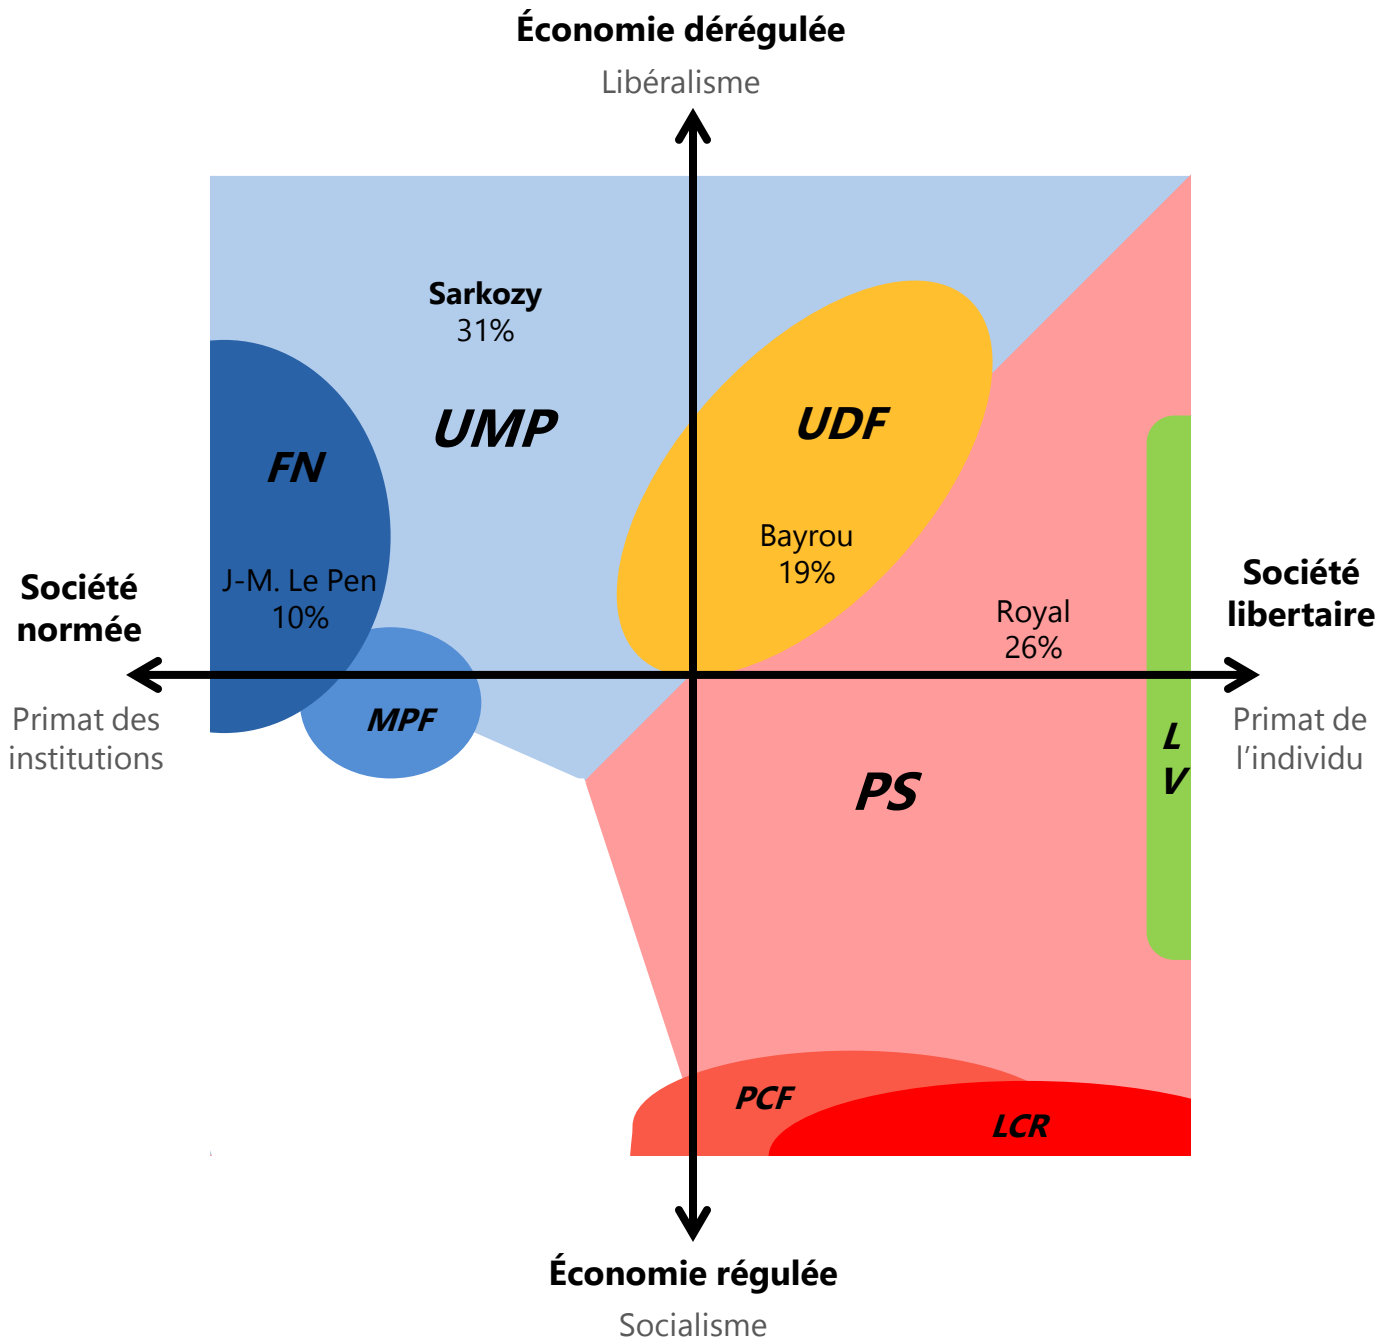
Économie dérégulée
Libéralisme

Sarkozy
31%

UMP

UDF

FN

Bayrou
19%

Société normée

Primat des institutions

J-M. Le Pen
10%

Royal
26%

Société libertaire

Primat de l'individu

MPF

L
V

PS

PCF

LCR

Économie régulée
Socialisme